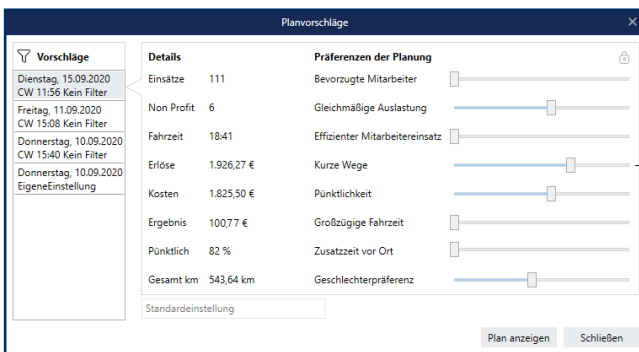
Planvorschläge

Vorschläge

Dienstag, 15.09.2020
CW 11:56 Kein Filter

Freitag, 11.09.2020
CW 15:08 Kein Filter

Donnerstag, 10.09.2020
CW 15:40 Kein Filter

Donnerstag, 10.09.2020
EigeneEinstellung

Details

| | |
|---|---|
| Einsätze | 111 |
| Non Profit | 6 |
| Fahrzeit | 18:41 |
| Erlöse | 1.926,27 € |
| Kosten | 1.825,50 € |
| Ergebnis | 100,77 € |
| Pünktlich | 82 % |
| Gesamt km | 543,64 km |

Präferenzen der Planung

Bevorzugte Mitarbeiter

Gleichmäßige Auslastung

Effizienter Mitarbeitereinsatz

Kurze Wege

Pünktlichkeit

Großzügige Fahrzeit

Zusatzzeit vor Ort

Geschlechterpräferenz

Standardeinstellung

Plan anzeigen

Schließen